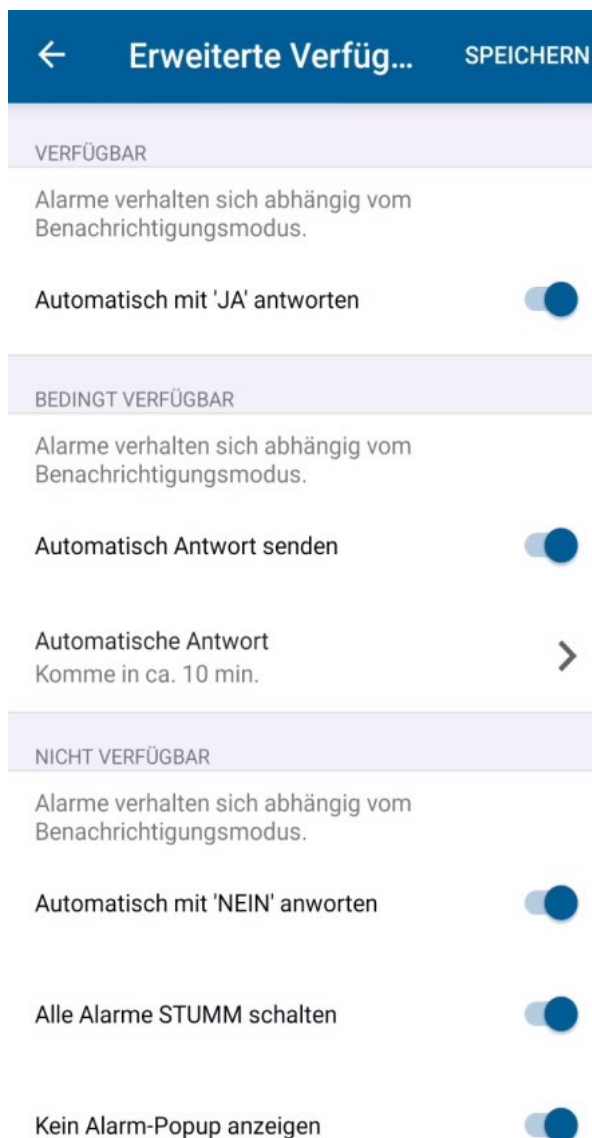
← Erweiterte Verfüg... SPEICHERN

VERFÜGBAR

Alarme verhalten sich abhängig vom Benachrichtigungsmodus.

Automatisch mit 'JA' antworten

BEDINGT VERFÜGBAR

Alarme verhalten sich abhängig vom Benachrichtigungsmodus.

Automatisch Antwort senden

Automatische Antwort
Komme in ca. 10 min.

NICHT VERFÜGBAR

Alarme verhalten sich abhängig vom Benachrichtigungsmodus.

Automatisch mit 'NEIN' anworten

Alle Alarme STUMM schalten

Kein Alarm-Popup anzeigen